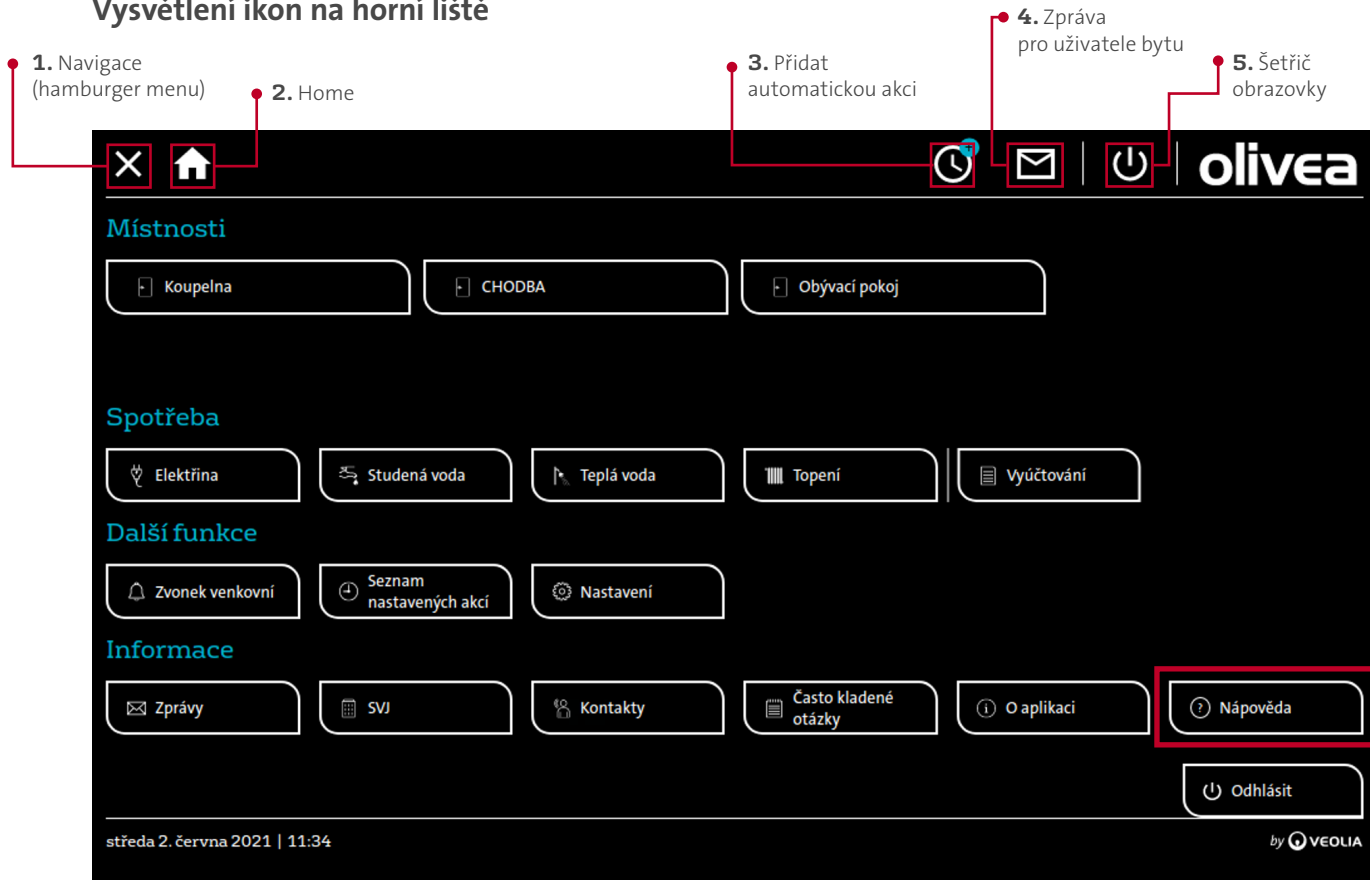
Vysvětlení ikon na horní liště

1. Navigace (hamburger menu)

2. Home

3. Přidat automatickou akci

4. Zpráva pro uživatele bytu

5. Šetřič obrazovky

olivea

Místnosti

Koupelna

CHODBA

Obývací pokoj

Spotřeba

Elektřina

Studená voda

Teplá voda

Topení

Vyúčtování

Další funkce

Zvonek venkovní

Seznam nastavených akcí

Nastavení

Informace

Zprávy

SVJ

Kontakty

Často kladené otázky

O aplikaci

Nápověda

Odhlásit

středa 2. června 2021 | 11:34

by VEOLIA